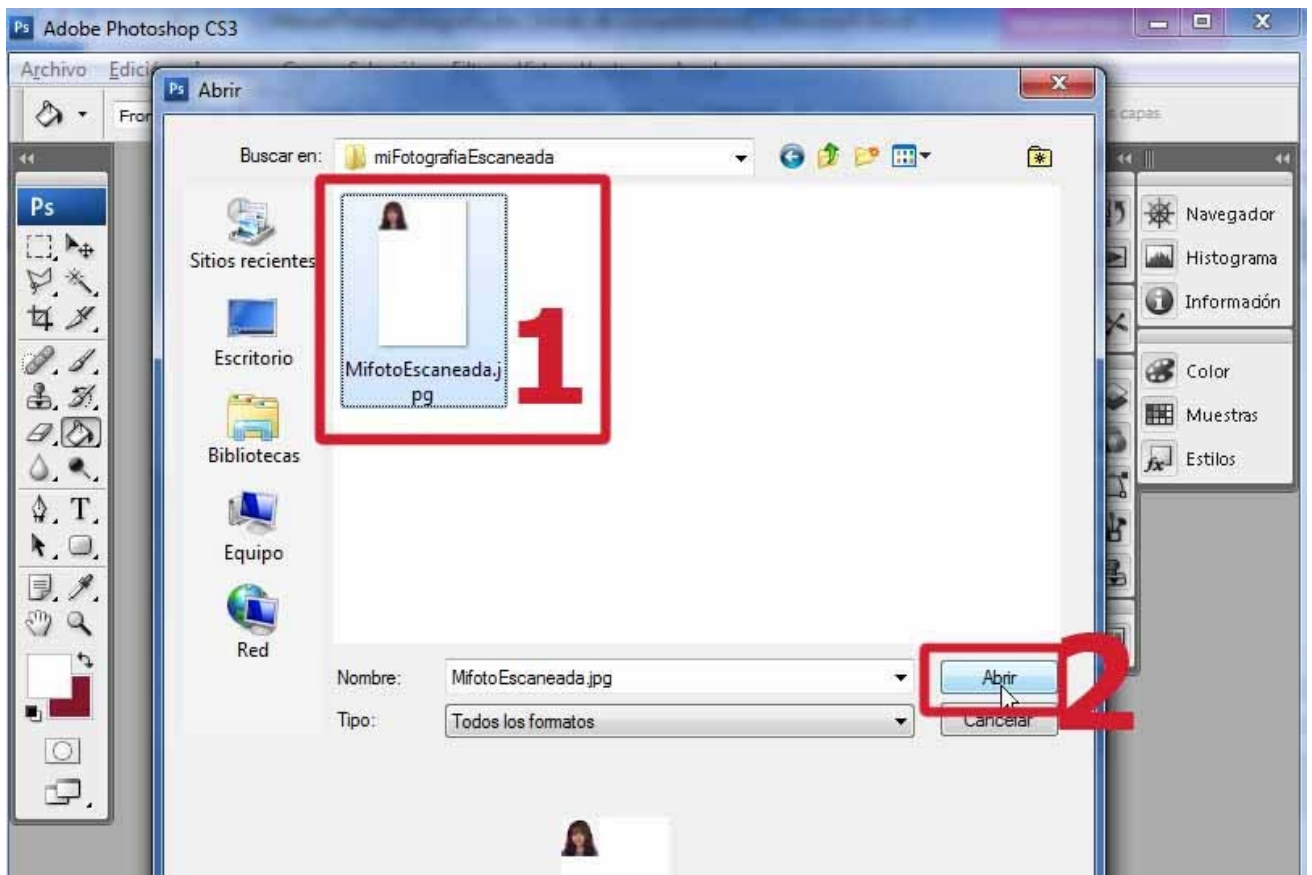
Adobe Photoshop CS3

Archivo Edici

Fron

capas

Abrir

Buscar en: miFotografiaEscaneada

Sitios recientes

Escritorio

Bibliotecas

Equipo

Red

MifotoEscaneada.jpg

1

Nombre: MifotoEscaneada.jpg

Tipo: Todos los formatos

Abrir

Cancelar

2

Navegador

Histograma

Información

Color

Muestras

Estilos